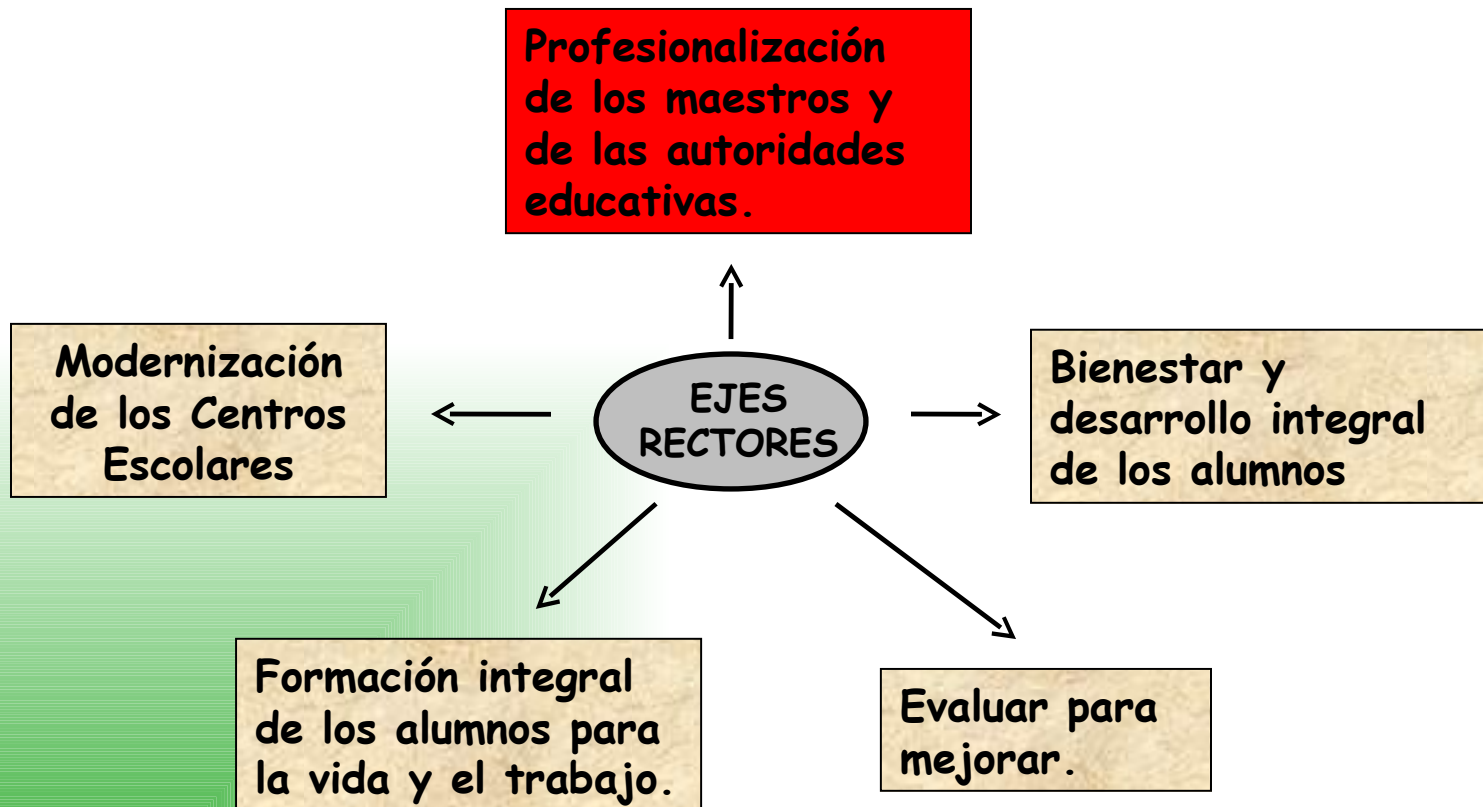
Profesionalización de los maestros y de las autoridades educativas.

Modernización de los Centros Escolares

EJES RECTORES

Bienestar y desarrollo integral de los alumnos

Formación integral de los alumnos para la vida y el trabajo.

Evaluar para mejorar.